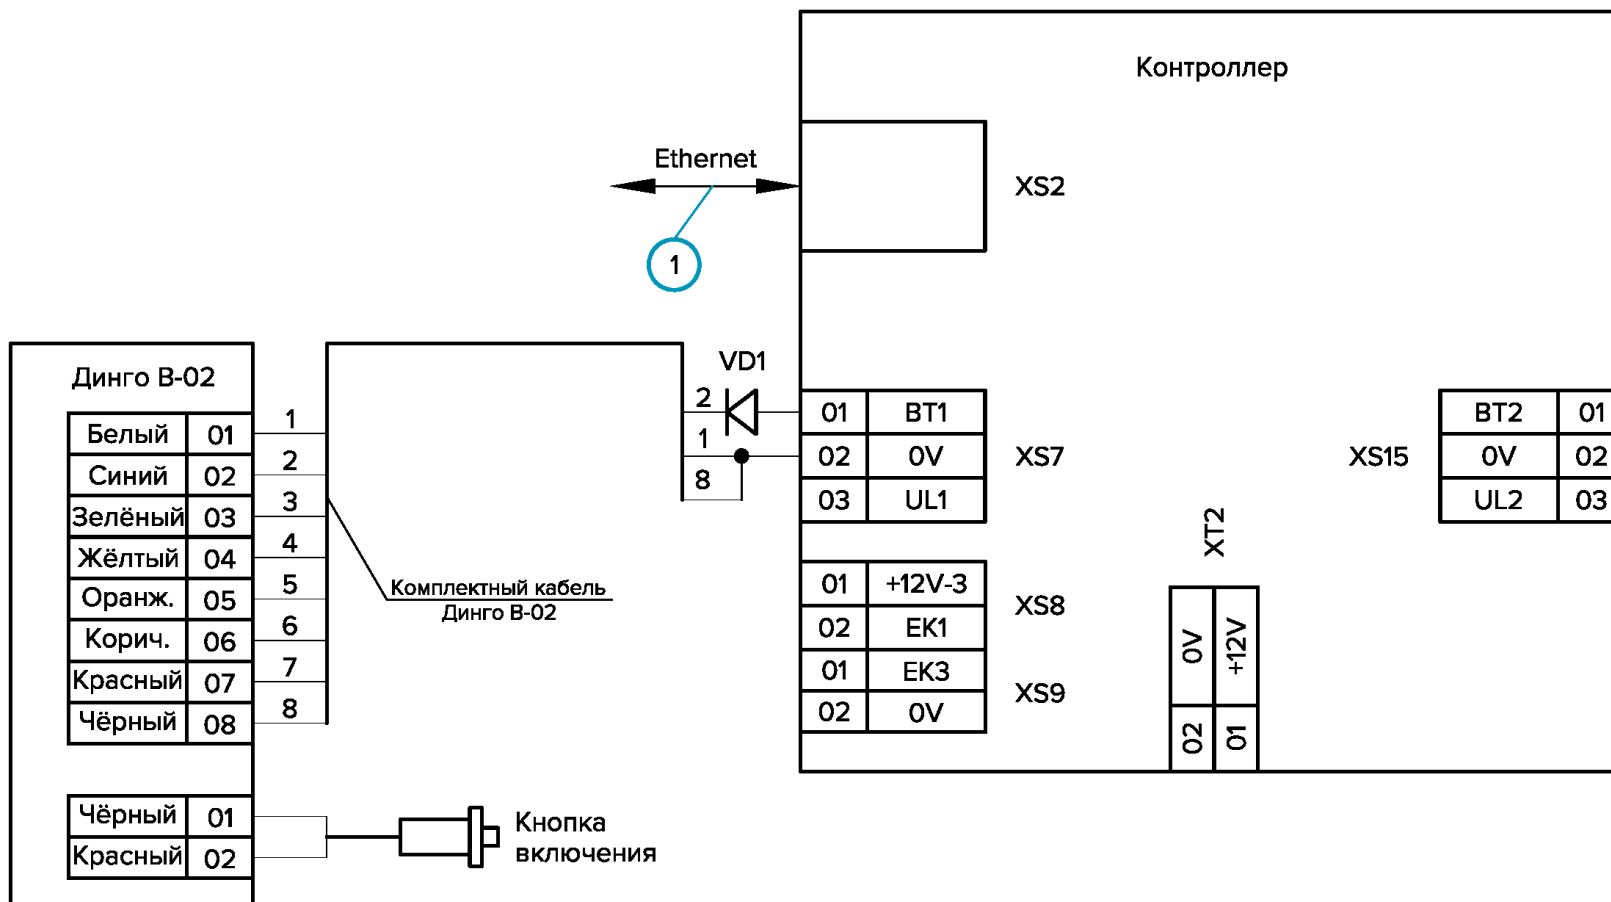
Контроллер

Ethernet

XS2

1

Динго В-02

| Белый | 01 |
|---|---|
| Синий | 02 |
| Зелёный | 03 |
| Жёлтый | 04 |
| Оранж. | 05 |
| Корич. | 06 |
| Красный | 07 |
| Чёрный | 08 |

1 2 3 4 5 6 7 8

Комплектный кабель Динго В-02

VD1

2 1 8

| 01 | BT1 |
|---|---|
| 02 | 0V |
| 03 | UL1 |

XS7

| 01 | +12V-3 |
|---|---|
| 02 | EK1 |
| 01 | EK3 |
| 02 | 0V |

XS8

XS9

XT2

| 0V | +12V |
|---|---|
| 02 | 01 |

XS15

| BT2 | 01 |
|---|---|
| 0V | 02 |
| UL2 | 03 |

| Чёрный | 01 |
|---|---|
| Красный | 02 |

Кнопка включения